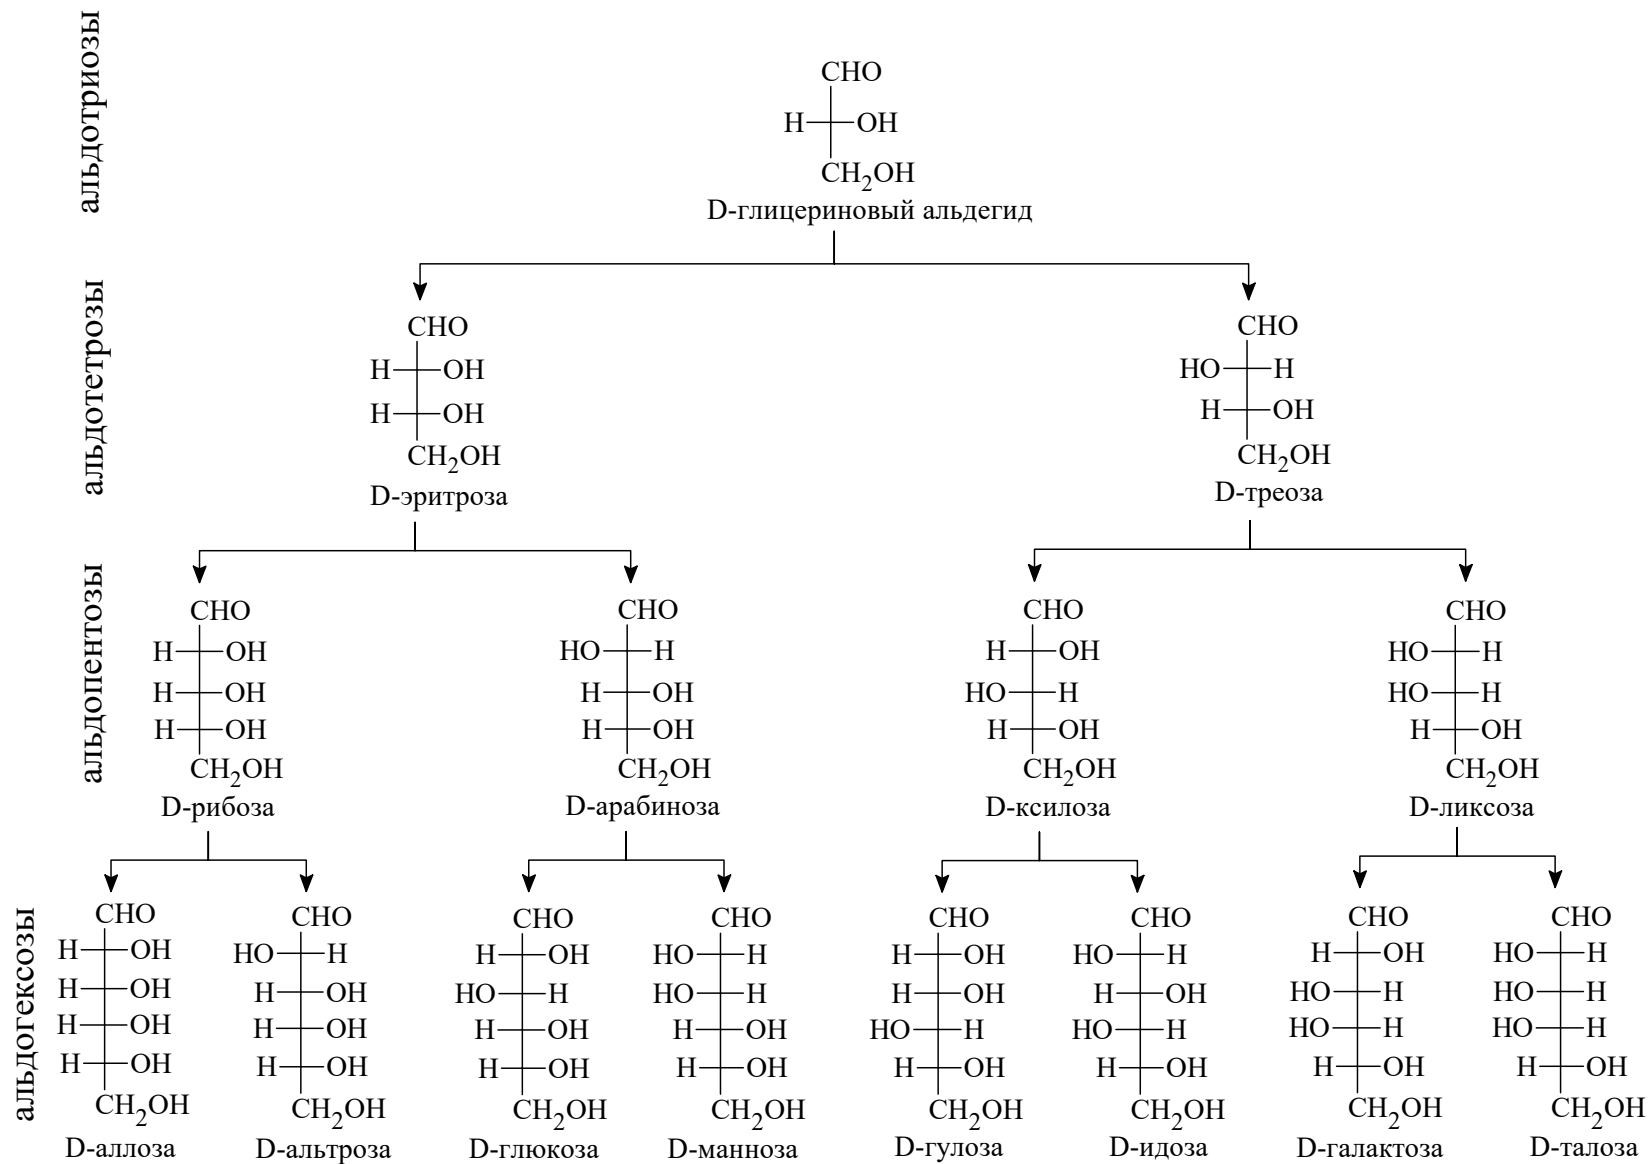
альдотриозы

CHO
H—OH
$CH_2OH$
D-глицериновый альдегид

альдотетрозы

CHO
H—OH
H—OH
$CH_2OH$
D-эритроза

CHO
HO—H
H—OH
$CH_2OH$
D-треоза

альдопентозы

CHO
H—OH
H—OH
H—OH
$CH_2OH$
D-рибоза

CHO
HO—H
H—OH
H—OH
$CH_2OH$
D-арабиноза

CHO
H—OH
HO—H
H—OH
$CH_2OH$
D-ксилоза

CHO
HO—H
HO—H
H—OH
$CH_2OH$
D-ликсоза

альдогексозы

CHO
H—OH
H—OH
H—OH
H—OH
$CH_2OH$
D-аллоза

CHO
HO—H
H—OH
H—OH
H—OH
$CH_2OH$
D-альтроза

CHO
H—OH
HO—H
H—OH
H—OH
$CH_2OH$
D-глюкоза

CHO
HO—H
HO—H
H—OH
H—OH
$CH_2OH$
D-манноза

CHO
H—OH
H—OH
HO—H
H—OH
$CH_2OH$
D-гулоза

CHO
HO—H
H—OH
HO—H
H—OH
$CH_2OH$
D-идоза

CHO
H—OH
HO—H
HO—H
H—OH
$CH_2OH$
D-галактоза

CHO
HO—H
HO—H
HO—H
H—OH
$CH_2OH$
D-талоза